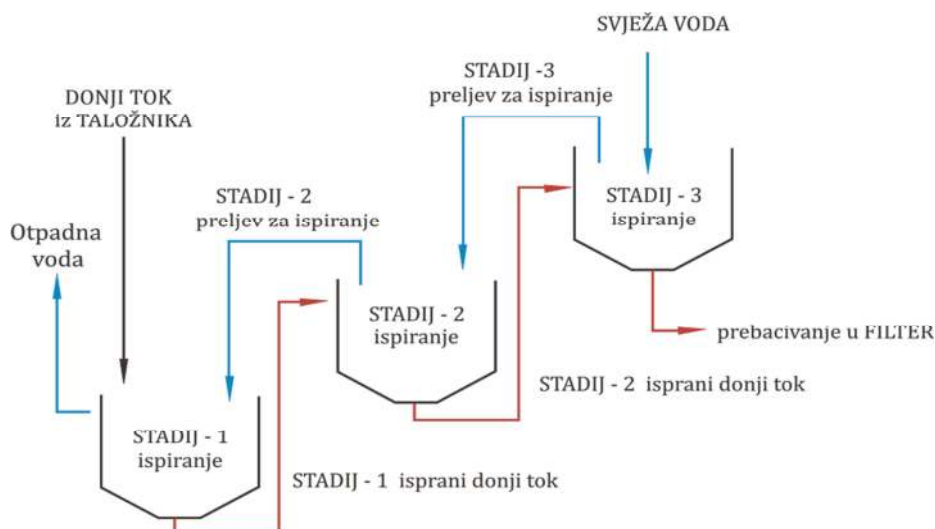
SVJEŽA VODA

STADIJ -3
preljev za ispiranje

DONJI TOK
iz TALOŽNIKA

STADIJ - 3
ispiranje

STADIJ - 2
preljev za ispiranje

Otpadna
voda

STADIJ - 2
ispiranje

prebacivanje u FILTER

STADIJ - 2 isprani donji tok

STADIJ - 1
ispiranje

STADIJ - 1 isprani donji tok